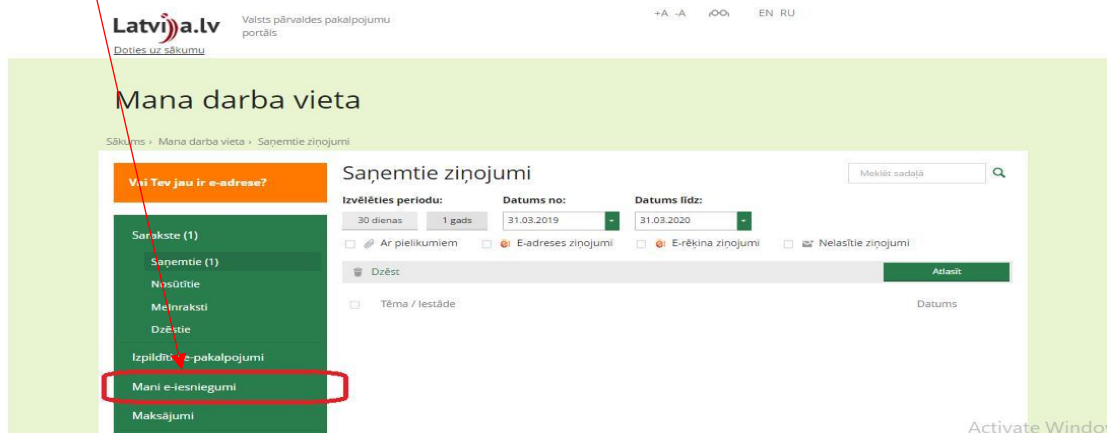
Latvija.lv
Doties uz sākumu
Valsts pārvaldes pakalpojumu portāls

+A -A EN RU

Mana darba vieta

Sākums › Mana darba vieta › Saņemtie ziņojumi

Vai Tev jau ir e-adrese?

Sarakste (1)
Saņemtie (1)
Nosūtītie
Melnraksti
Dzēstie
Izpildītie e-pakalpojumi
Mani e-iesniegumi
Maksājumi

Saņemtie ziņojumi

Meklēt sadaļā

Izvēlēties periodu:
30 dienas
1 gads
Datums no:
31.03.2019
Datums līdz:
31.03.2020

Ar pielikumiem
E-adreses ziņojumi
E-rēķina ziņojumi
Nelasītie ziņojumi

Dzēst
Atlasīt

Tēma / Iestāde
Datums

Activate Windo